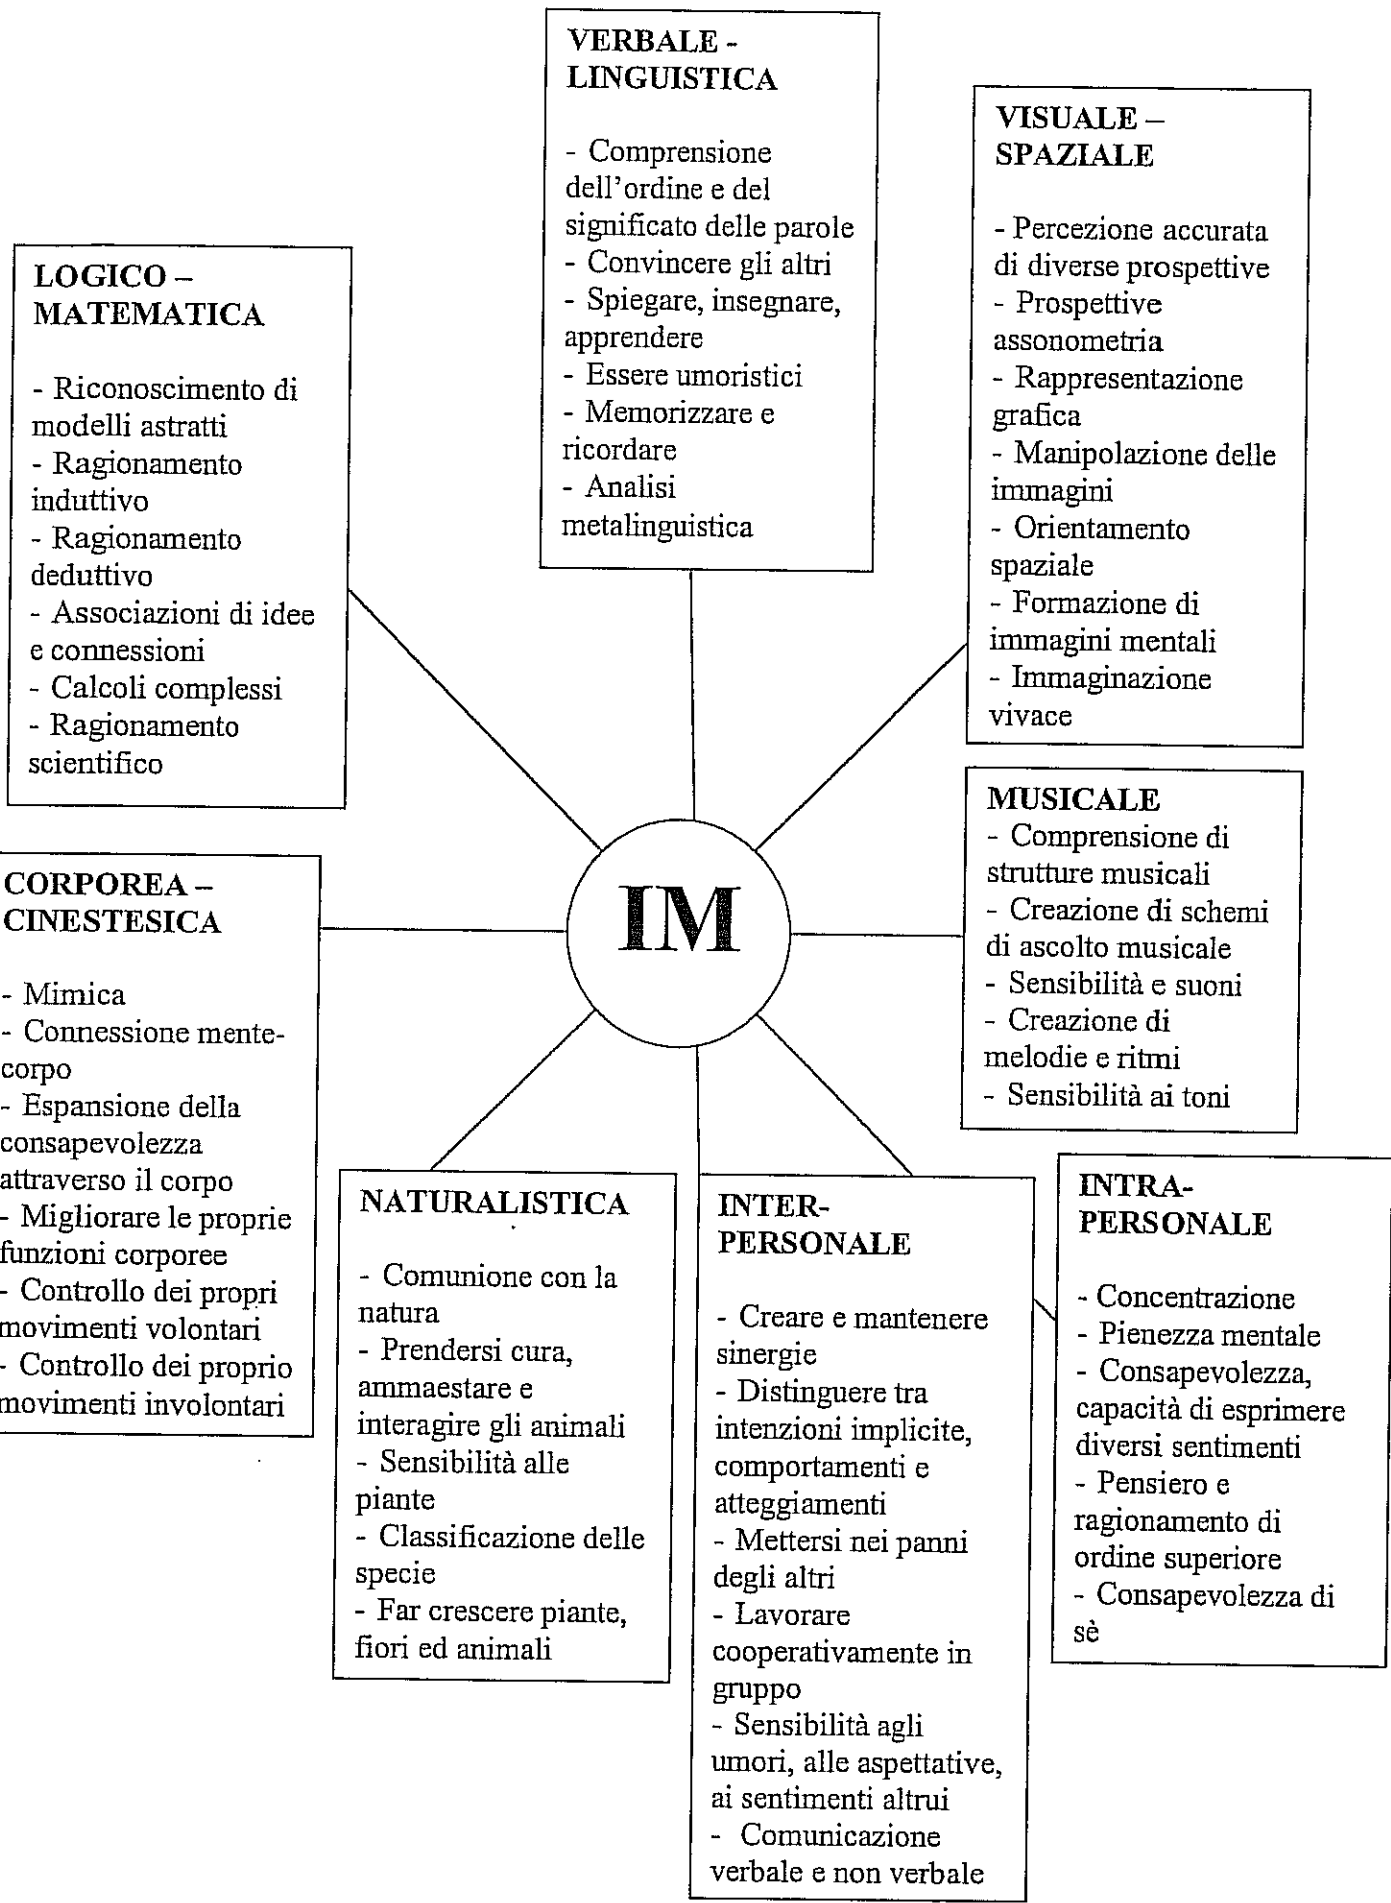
VERBALE - LINGUISTICA

- Comprensione dell'ordine e del significato delle parole
- Convincere gli altri
- Spiegare, insegnare, apprendere
- Essere umoristici
- Memorizzare e ricordare
- Analisi metalinguistica

VISUALE – SPAZIALE

- Percezione accurata di diverse prospettive
- Prospettive assonometria
- Rappresentazione grafica
- Manipolazione delle immagini
- Orientamento spaziale
- Formazione di immagini mentali
- Immaginazione vivace

LOGICO – MATEMATICA

- Riconoscimento di modelli astratti
- Ragionamento induttivo
- Ragionamento deduttivo
- Associazioni di idee e connessioni
- Calcoli complessi
- Ragionamento scientifico

IM

MUSICALE
- Comprensione di strutture musicali
- Creazione di schemi di ascolto musicale
- Sensibilità e suoni
- Creazione di melodie e ritmi
- Sensibilità ai toni

CORPOREA – CINESTESICA

- Mimica
- Connessione mente-corpo
- Espansione della consapevolezza attraverso il corpo
- Migliorare le proprie funzioni corporee
- Controllo dei propri movimenti volontari
- Controllo dei proprio movimenti involontari

NATURALISTICA

- Comunione con la natura
- Prendersi cura, ammaestare e interagire gli animali
- Sensibilità alle piante
- Classificazione delle specie
- Far crescere piante, fiori ed animali

INTER-PERSONALE

- Creare e mantenere sinergie
- Distinguere tra intenzioni implicite, comportamenti e atteggiamenti
- Mettersi nei panni degli altri
- Lavorare cooperativamente in gruppo
- Sensibilità agli umori, alle aspettative, ai sentimenti altrui
- Comunicazione verbale e non verbale

INTRA-PERSONALE

- Concentrazione
- Pienezza mentale
- Consapevolezza, capacità di esprimere diversi sentimenti
- Pensiero e ragionamento di ordine superiore
- Consapevolezza di sè